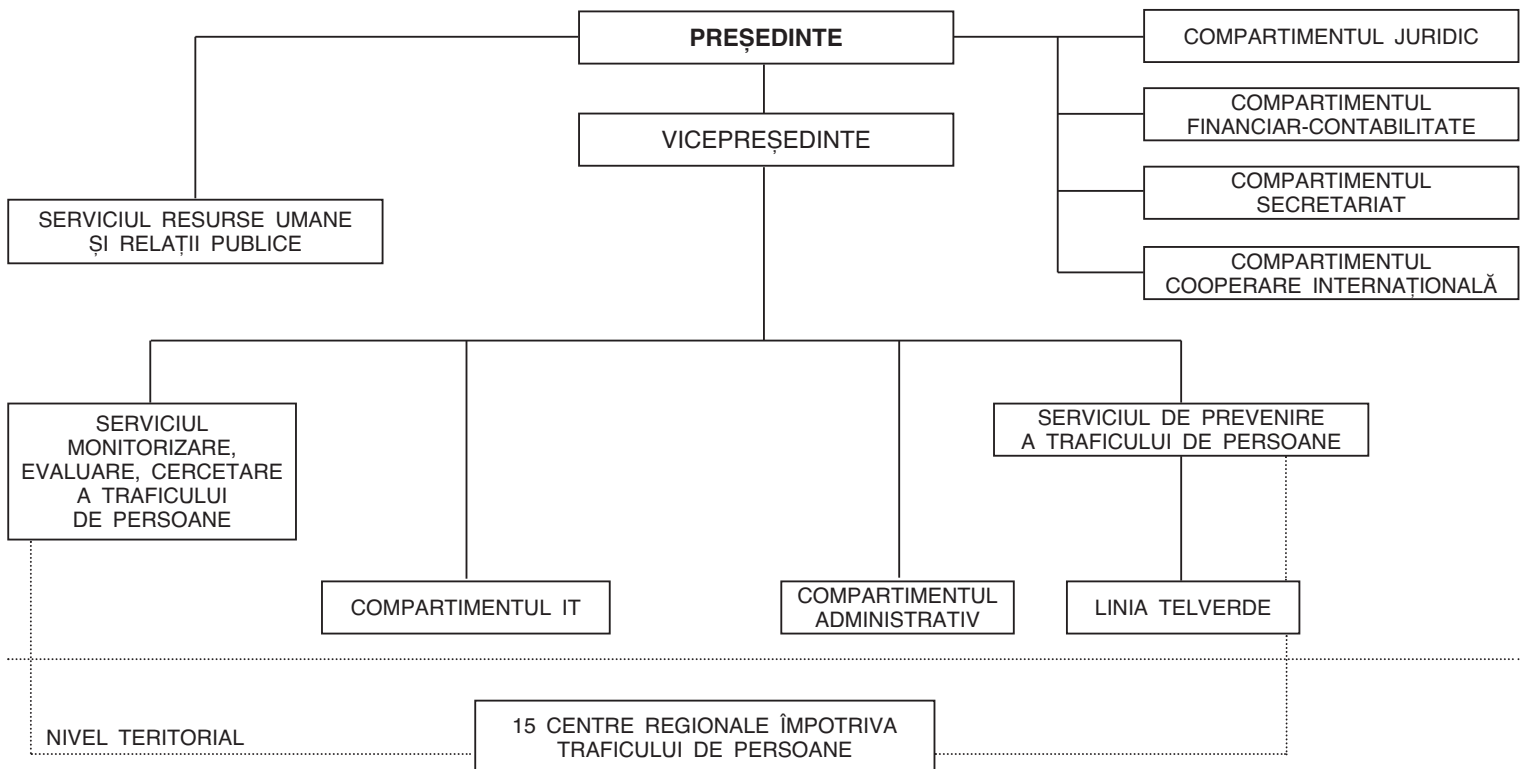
PREȘEDINTE

COMPARTIMENTUL JURIDIC

COMPARTIMENTUL FINANCIAR-CONTABILITATE

VICEPREȘEDINTE

COMPARTIMENTUL SECRETARIAT

SERVICIUL RESURSE UMANE ȘI RELAȚII PUBLICE

COMPARTIMENTUL COOPERARE INTERNAȚIONALĂ

SERVICIUL MONITORIZARE, EVALUARE, CERCETARE A TRAFICULUI DE PERSOANE

SERVICIUL DE PREVENIRE A TRAFICULUI DE PERSOANE

COMPARTIMENTUL IT

COMPARTIMENTUL ADMINISTRATIV

LINIA TELVERDE

NIVEL TERITORIAL

15 CENTRE REGIONALE ÎMPOTRIVA TRAFICULUI DE PERSOANE